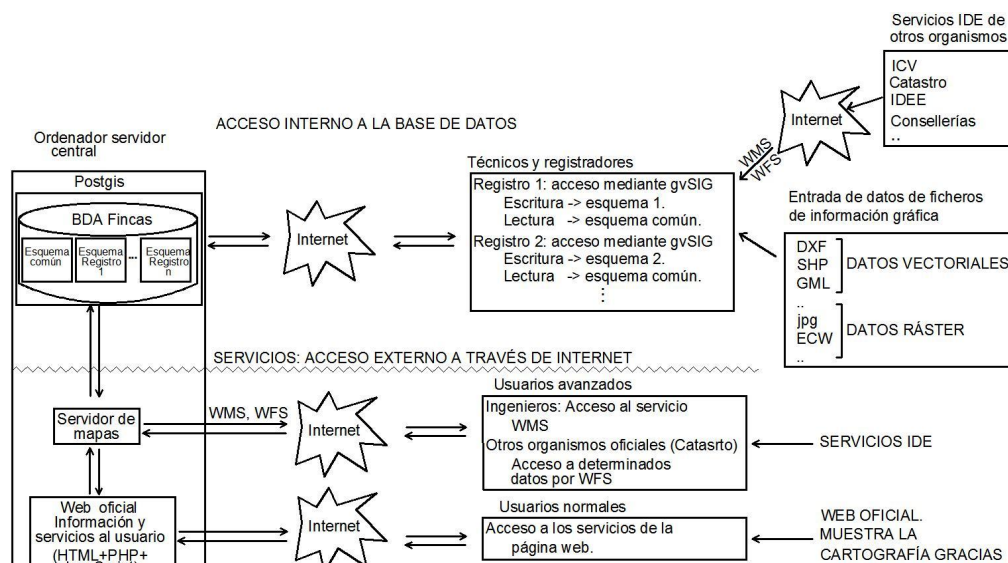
Servicios IDE de otros organismos
ICV
Catastro
IDEE
Consellerías
..

Internet

WMS
WFS

ACCESO INTERNO A LA BASE DE DATOS

Ordenador servidor central

Postgis

BDA Fincas

Esquema común
Esquema Registro 1
...
Esquema Registro n

Internet

Técnicos y registradores
Registro 1: acceso mediante gvSIG
Escritura -> esquema 1.
Lectura -> esquema común.
Registro 2: acceso mediante gvSIG
Escritura -> esquema 2.
Lectura -> esquema común.
⋮

Entrada de datos de ficheros de información gráfica
DXF
SHP
GML
DATOS VECTORIALES
..
jpg
ECW
DATOS RÁSTER
..

SERVICIOS: ACCESO EXTERNO A TRAVÉS DE INTERNET

Servidor de mapas

WMS, WFS

Internet

Usuarios avanzados
Ingenieros: Acceso al servicio WMS
Otros organismos oficiales (Catasrto)
Acceso a determinados datos por WFS

SERVICIOS IDE

Web oficial
Información y servicios al usuario
(HTML+PHP+ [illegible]

Internet

Usuarios normales
Acceso a los servicios de la página web.

WEB OFICIAL.
MUESTRA LA
CARTOGRAFÍA GRACIAS